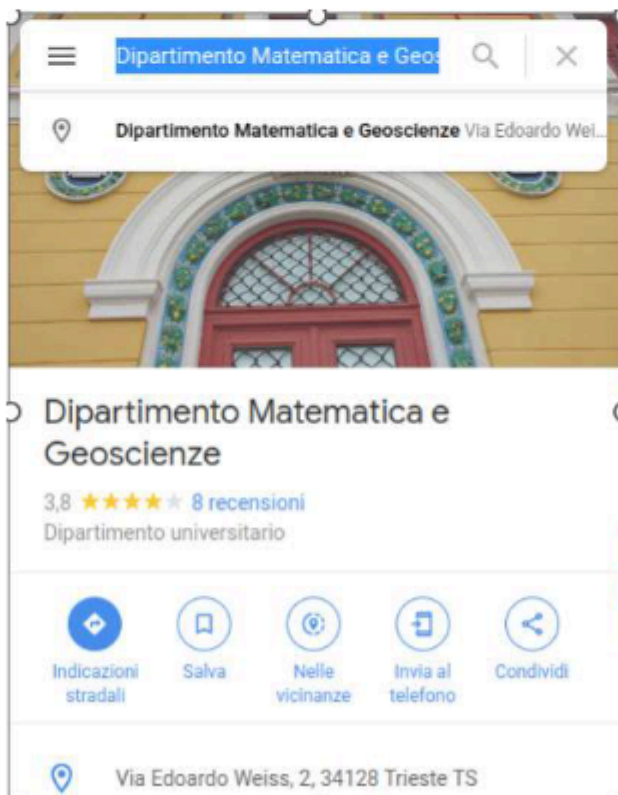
Dipartimento Matematica e Geos

Dipartimento Matematica e Geoscienze Via Edoardo Wei...

Dipartimento Matematica e Geoscienze

3,8 ★★★★★ 8 recensioni

Dipartimento universitario

Indicazioni stradali

Salva

Nelle vicinanze

Invia al telefono

Condividi

Via Edoardo Weiss, 2, 34128 Trieste TS